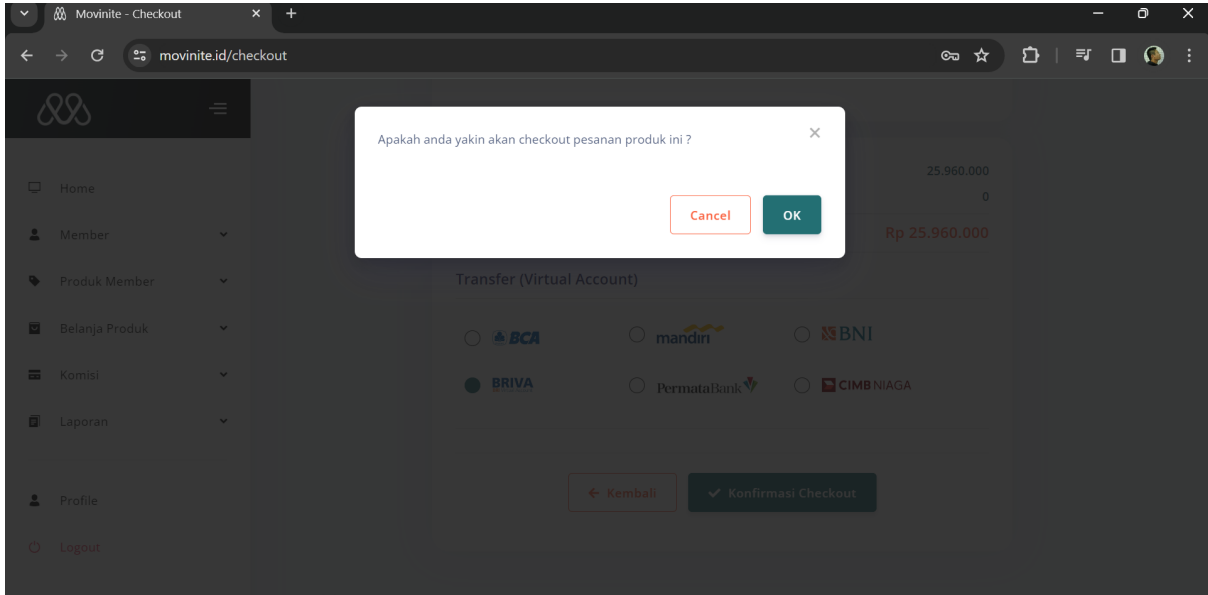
Movinite - Checkout

movinite.id/checkout

Home

Member

Produk Member

Belanja Produk

Komisi

Laporan

Profile

Logout

Apakah anda yakin akan checkout pesanan produk ini ?

×

Cancel

OK

25.960.000

0

Rp 25.960.000

Transfer (Virtual Account)

BCA

mandiri

BNI

BRIVA

PermataBank

CIMB NIAGA

← Kembali

✔ Konfirmasi Checkout